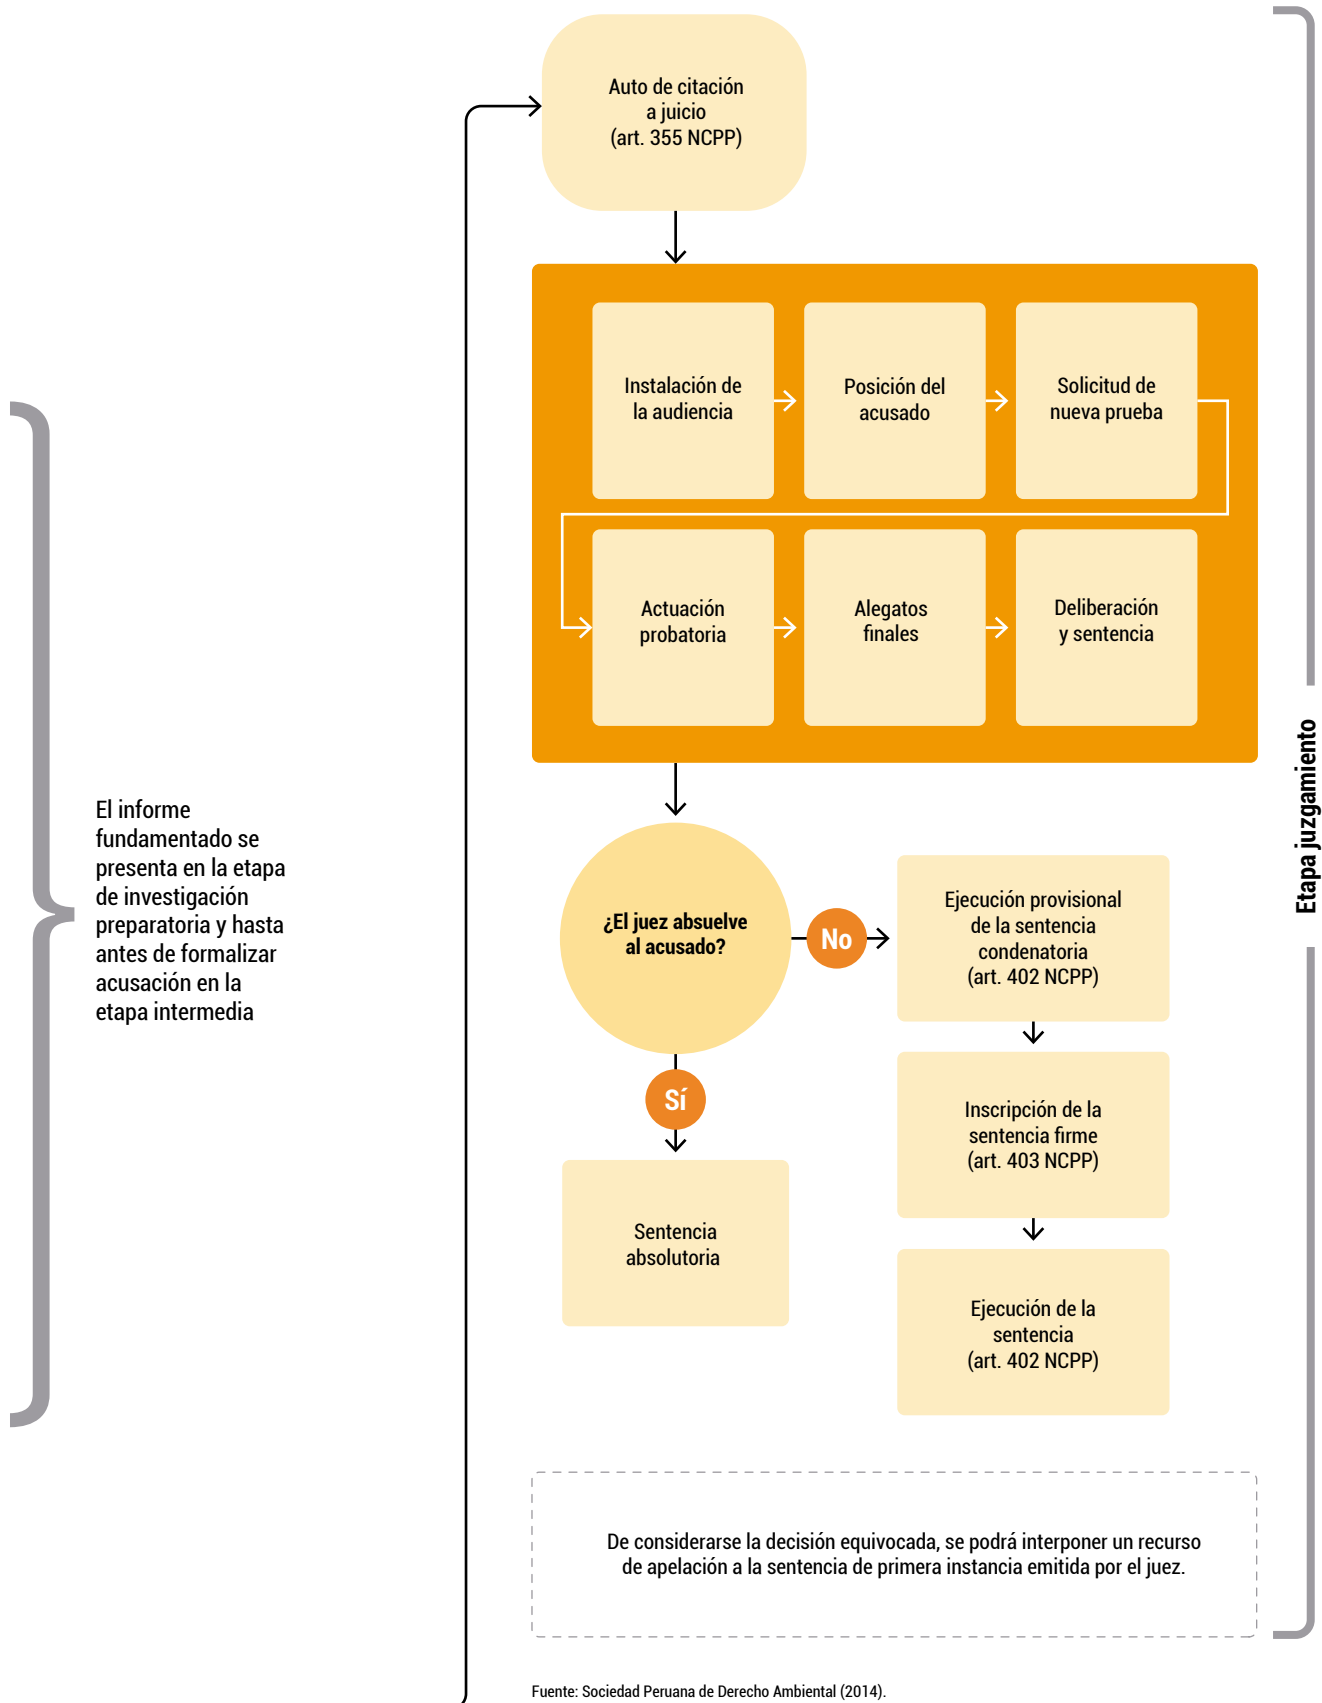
El informe fundamentado se presenta en la etapa de investigación preparatoria y hasta antes de formalizar acusación en la etapa intermedia

Auto de citación a juicio (art. 355 NCPP)

Instalación de la audiencia

Posición del acusado

Solicitud de nueva prueba

Actuación probatoria

Alegatos finales

Deliberación y sentencia

¿El juez absuelve al acusado?

No

Ejecución provisional de la sentencia condenatoria (art. 402 NCPP)

Inscripción de la sentencia firme (art. 403 NCPP)

Ejecución de la sentencia (art. 402 NCPP)

Sí

Sentencia absolutoria

De considerarse la decisión equivocada, se podrá interponer un recurso de apelación a la sentencia de primera instancia emitida por el juez.

Etapa juzgamiento

Fuente: Sociedad Peruana de Derecho Ambiental (2014).